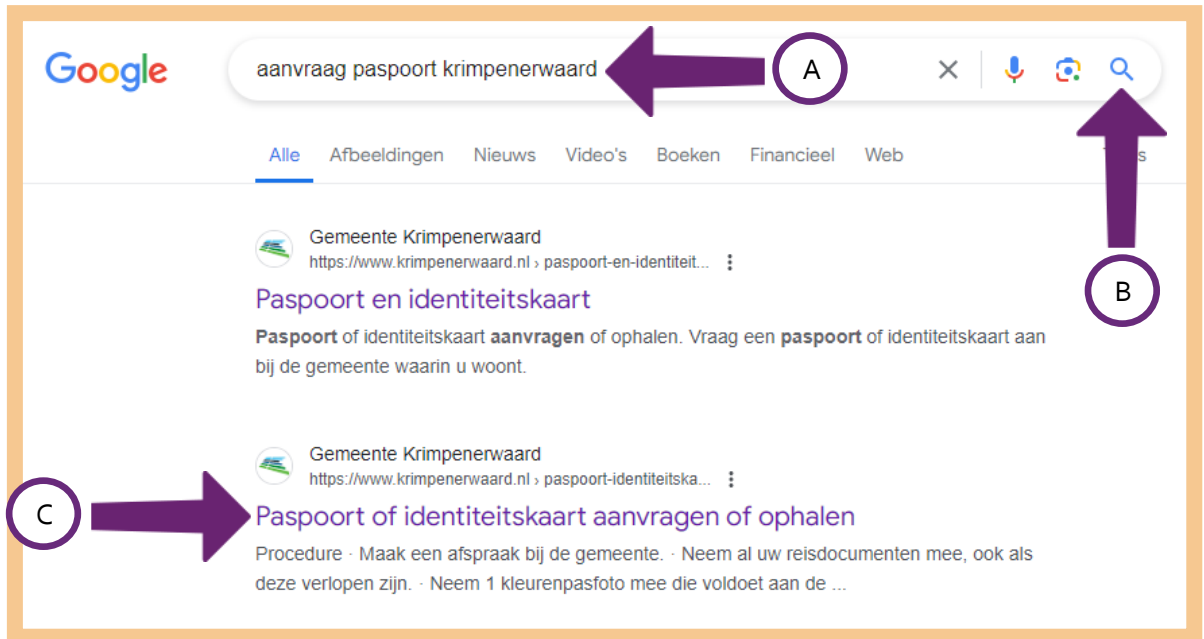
Google

aanvraag paspoort krimpenerwaard

A

Alle Afbeeldingen Nieuws Video's Boeken Financieel Web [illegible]

B

Gemeente Krimpenerwaard
https://www.krimpenerwaard.nl › paspoort-en-identiteit...

Paspoort en identiteitskaart

**Paspoort** of identiteitskaart **aanvragen** of ophalen. Vraag een **paspoort** of identiteitskaart aan bij de gemeente waarin u woont.

Gemeente Krimpenerwaard
https://www.krimpenerwaard.nl › paspoort-identiteitska...

C

Paspoort of identiteitskaart aanvragen of ophalen

Procedure · Maak een afspraak bij de gemeente. · Neem al uw reisdocumenten mee, ook als deze verlopen zijn. · Neem 1 kleurenpasfoto mee die voldoet aan de ...